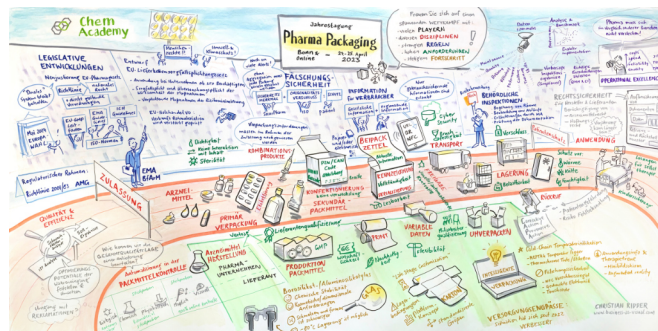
Chem Academy

Jahrestagung
Pharma Packaging
Bonn & online
21.-22. April
2023

Pharma Packaging Stadion

Freuen Sie sich auf einen spannenden Wettkampf mit vielen Playern, neuen Disziplinen, einigen Regeln und Anforderungen - und vielem Fortschritt

LEGISLATIVE ENTWICKLUNGEN

Neugestaltung EU-Pharmapakets

EU-Lieferkettensorgfaltspflichtengesetz

FÄLSCHUNGSSICHERHEIT

INFORMATION FÜR VERBRAUCHER

BEHÖRDLICHE INSPEKTIONEN

RECHTSSICHERHEIT

OPERATIONAL EXCELLENCE

Analyse & Auswahl

ZULASSUNG

ARZNEIMITTEL

PRIMÄRVERPACKUNG

KOMBINATIONSPRODUKTE

KONFEKTIONIERUNG

SEKUNDÄRPACKMITTEL

BEIPACKZETTEL

TRANSPORT

LAGERUNG

UMVERPACKUNG

VARIABLE DATEN

PRODUKTION PACKMITTEL

Lieferantenanforderungen

ARZNEIMITTELHERSTELLUNG

PHARMAUNTERNEHMEN

LIEFERANT

VERSORGUNGSENGPÄSSE

ANWENDUNG

Nachhaltigkeit

QUALITÄT & EFFIZIENZ

Regulatorischer Rahmen
EU-Richtlinie 2001/83
AMG

EMA
BfArM

GMP

Sterilität

Glas

Kunststoff

Vorschlag

CHRISTIAN EIPPER